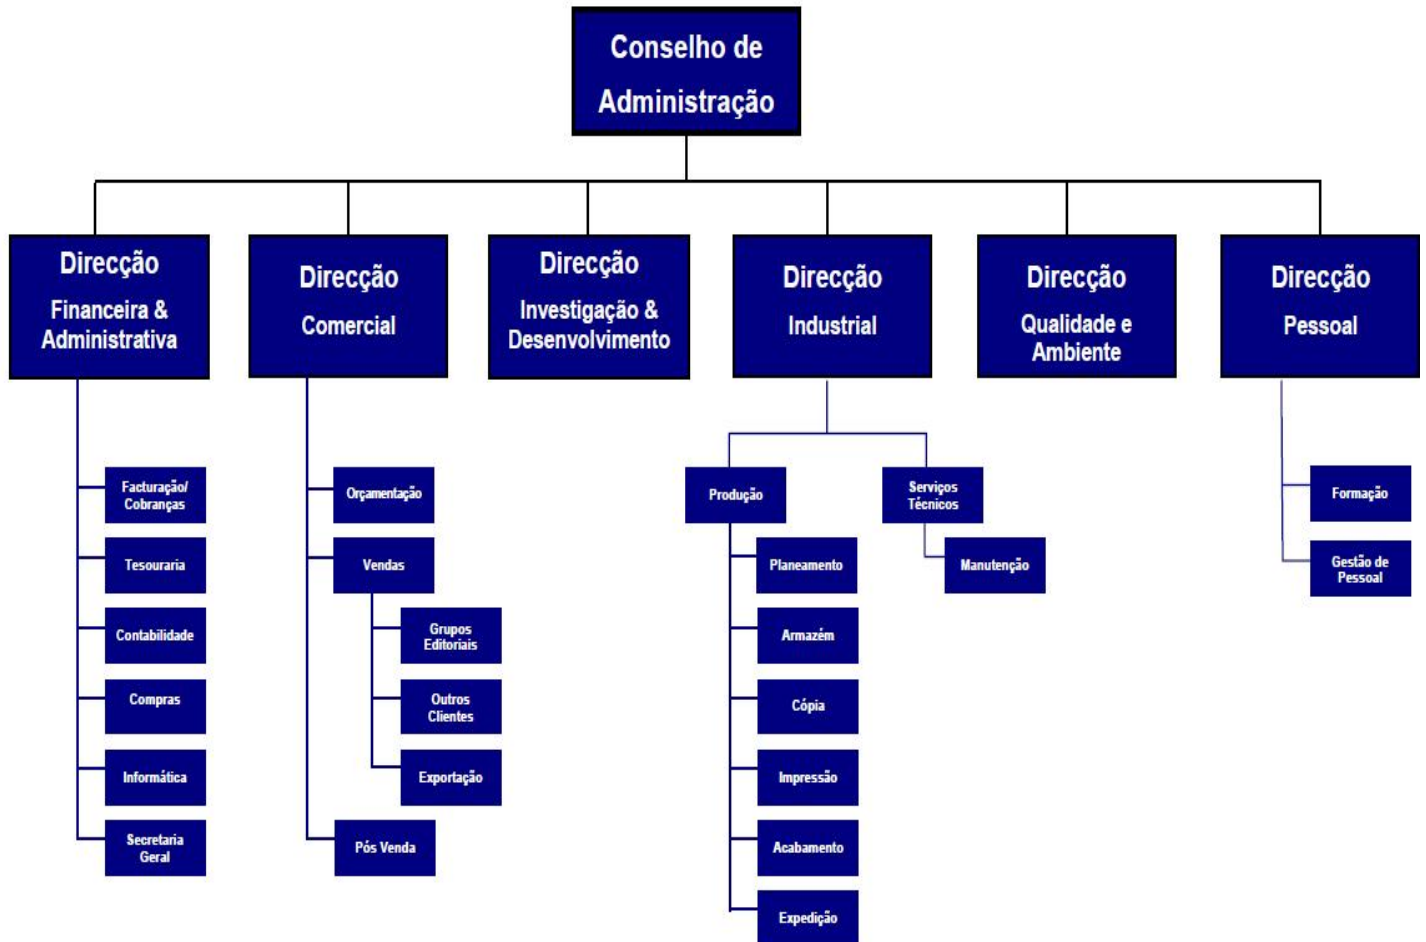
Conselho de Administração

Direcção Financeira & Administrativa

Direcção Comercial

Direcção Investigação & Desenvolvimento

Direcção Industrial

Direcção Qualidade e Ambiente

Direcção Pessoal

Facturação/ Cobranças

Tesouraria

Contabilidade

Compras

Informática

Secretaria Geral

Orçamentação

Vendas

Grupos Editoriais

Outros Clientes

Exportação

Pós Venda

Produção

Planeamento

Armazém

Cópia

Impressão

Acabamento

Expedição

Serviços Técnicos

Manutenção

Formação

Gestão de Pessoal